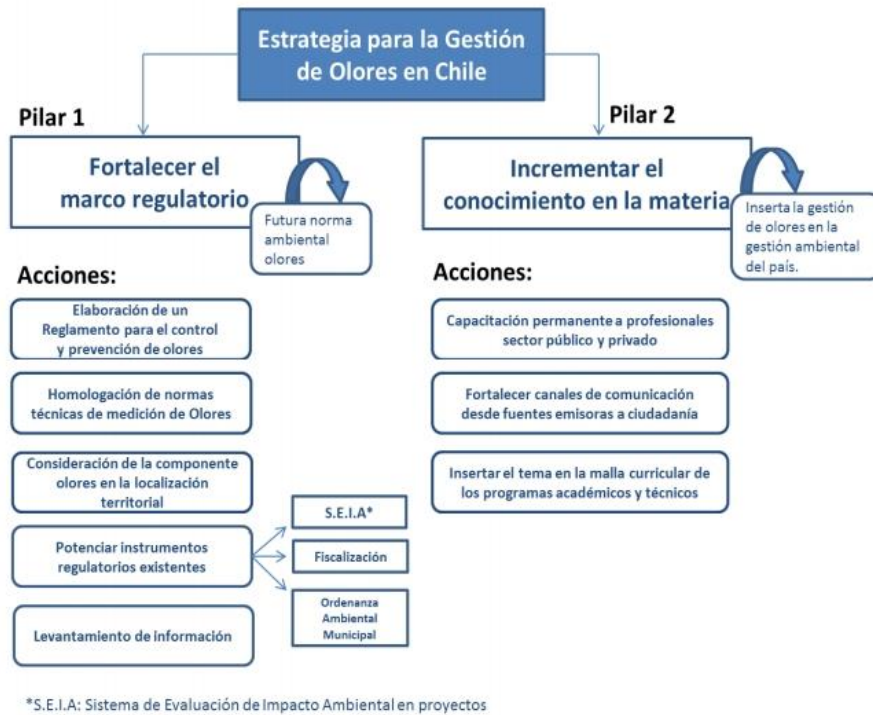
Estrategia para la Gestión de Olores en Chile

Pilar 1

Fortalecer el marco regulatorio

Futura norma ambiental olores

Acciones:

Elaboración de un Reglamento para el control y prevención de olores

Homologación de normas técnicas de medición de Olores

Consideración de la componente olores en la localización territorial

Potenciar instrumentos regulatorios existentes

S.E.I.A*

Fiscalización

Ordenanza Ambiental Municipal

Levantamiento de información

Pilar 2

Incrementar el conocimiento en la materia

Inserta la gestión de olores en la gestión ambiental del país.

Acciones:

Capacitación permanente a profesionales sector público y privado

Fortalecer canales de comunicación desde fuentes emisoras a ciudadanía

Insertar el tema en la malla curricular de los programas académicos y técnicos

*S.E.I.A: Sistema de Evaluación de Impacto Ambiental en proyectos